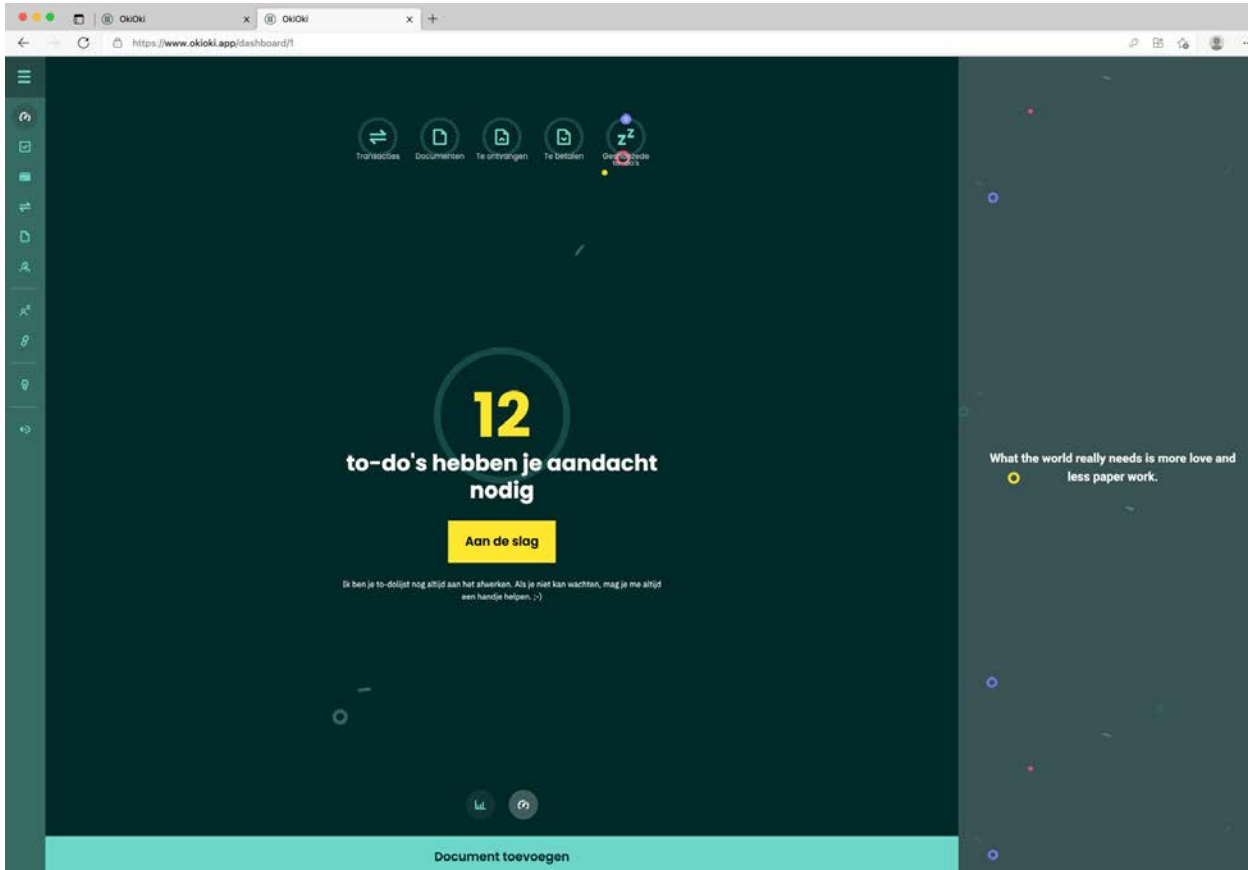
OkiOki
OkiOki
https://www.okioki.app/dashboard/1

Transacties
Documenten
Te ontvangen
Te betalen
Ges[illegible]ede to-do's

12
to-do's hebben je aandacht nodig

Aan de slag

Ik ben je to-dolijst nog altijd aan het afwerken. Als je niet kan wachten, mag je me altijd een handje helpen. ;-)

Document toevoegen

What the world really needs is more love and less paper work.